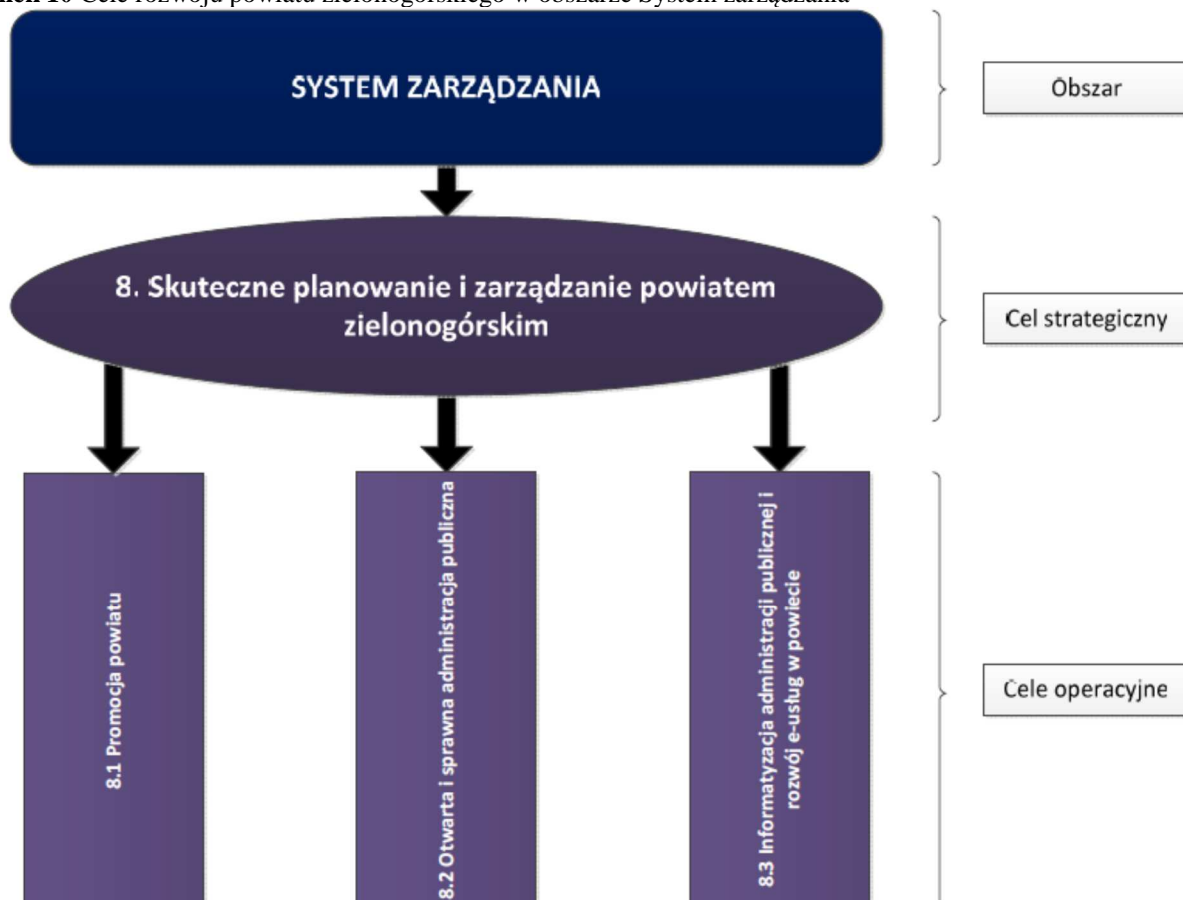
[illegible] 16 Cele rozwoju powiatu zielonogórskiego w obszarze System zarządzania

SYSTEM ZARZĄDZANIA

Obszar

8. Skuteczne planowanie i zarządzanie powiatem zielonogórskim

Cel strategiczny

8.1 Promocja powiatu

8.2 Otwarta i sprawna administracja publiczna

8.3 Informatyzacja administracji publicznej i rozwój e-usług w powiecie

Cele operacyjne